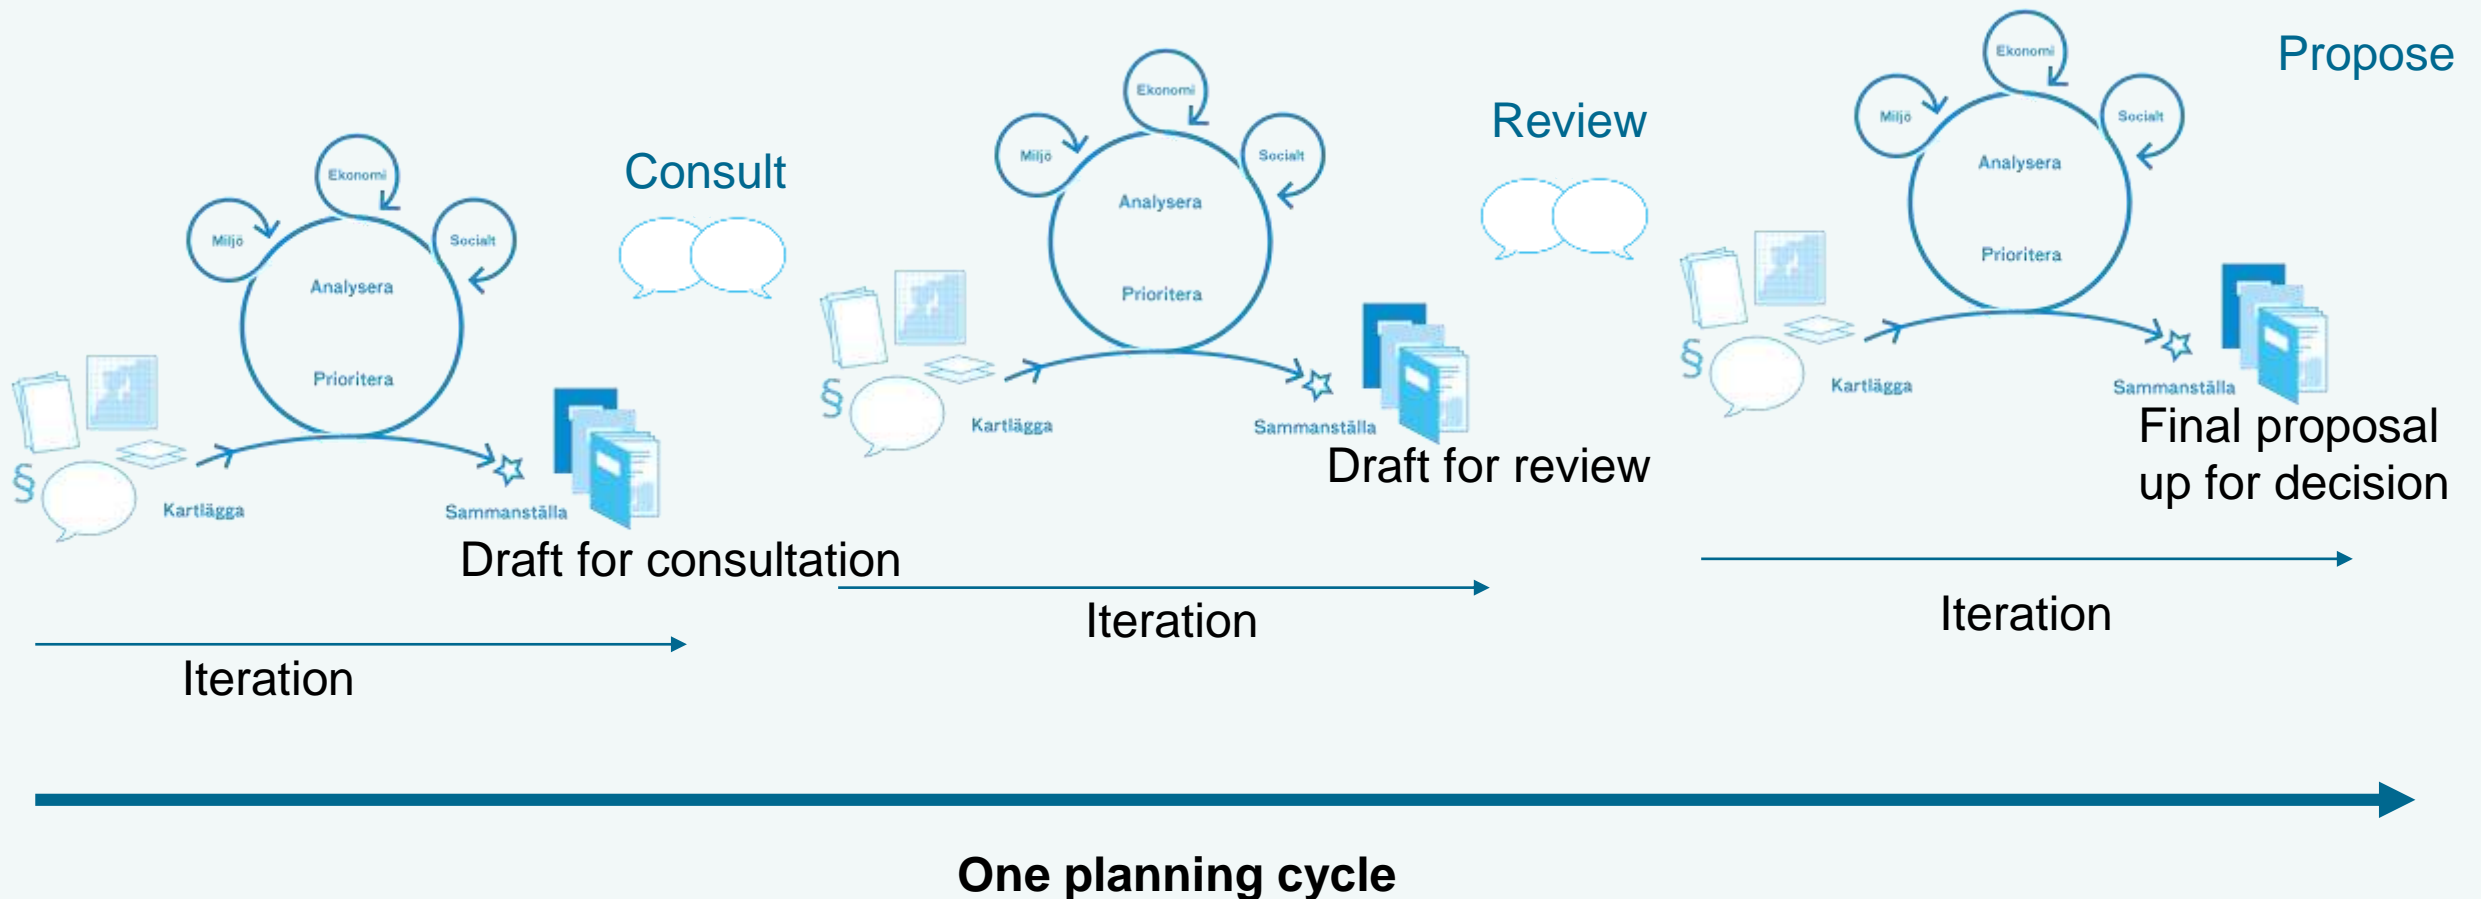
Ekonomi

Miljö

Socialt

Analysera

Prioritera

§

Kartlägga

Sammanställa

Consult

Draft for consultation

Iteration

Ekonomi

Miljö

Socialt

Analysera

Prioritera

§

Kartlägga

Sammanställa

Review

Draft for review

Iteration

Ekonomi

Miljö

Socialt

Analysera

Prioritera

§

Kartlägga

Sammanställa

Propose

Final proposal up for decision

Iteration

One planning cycle